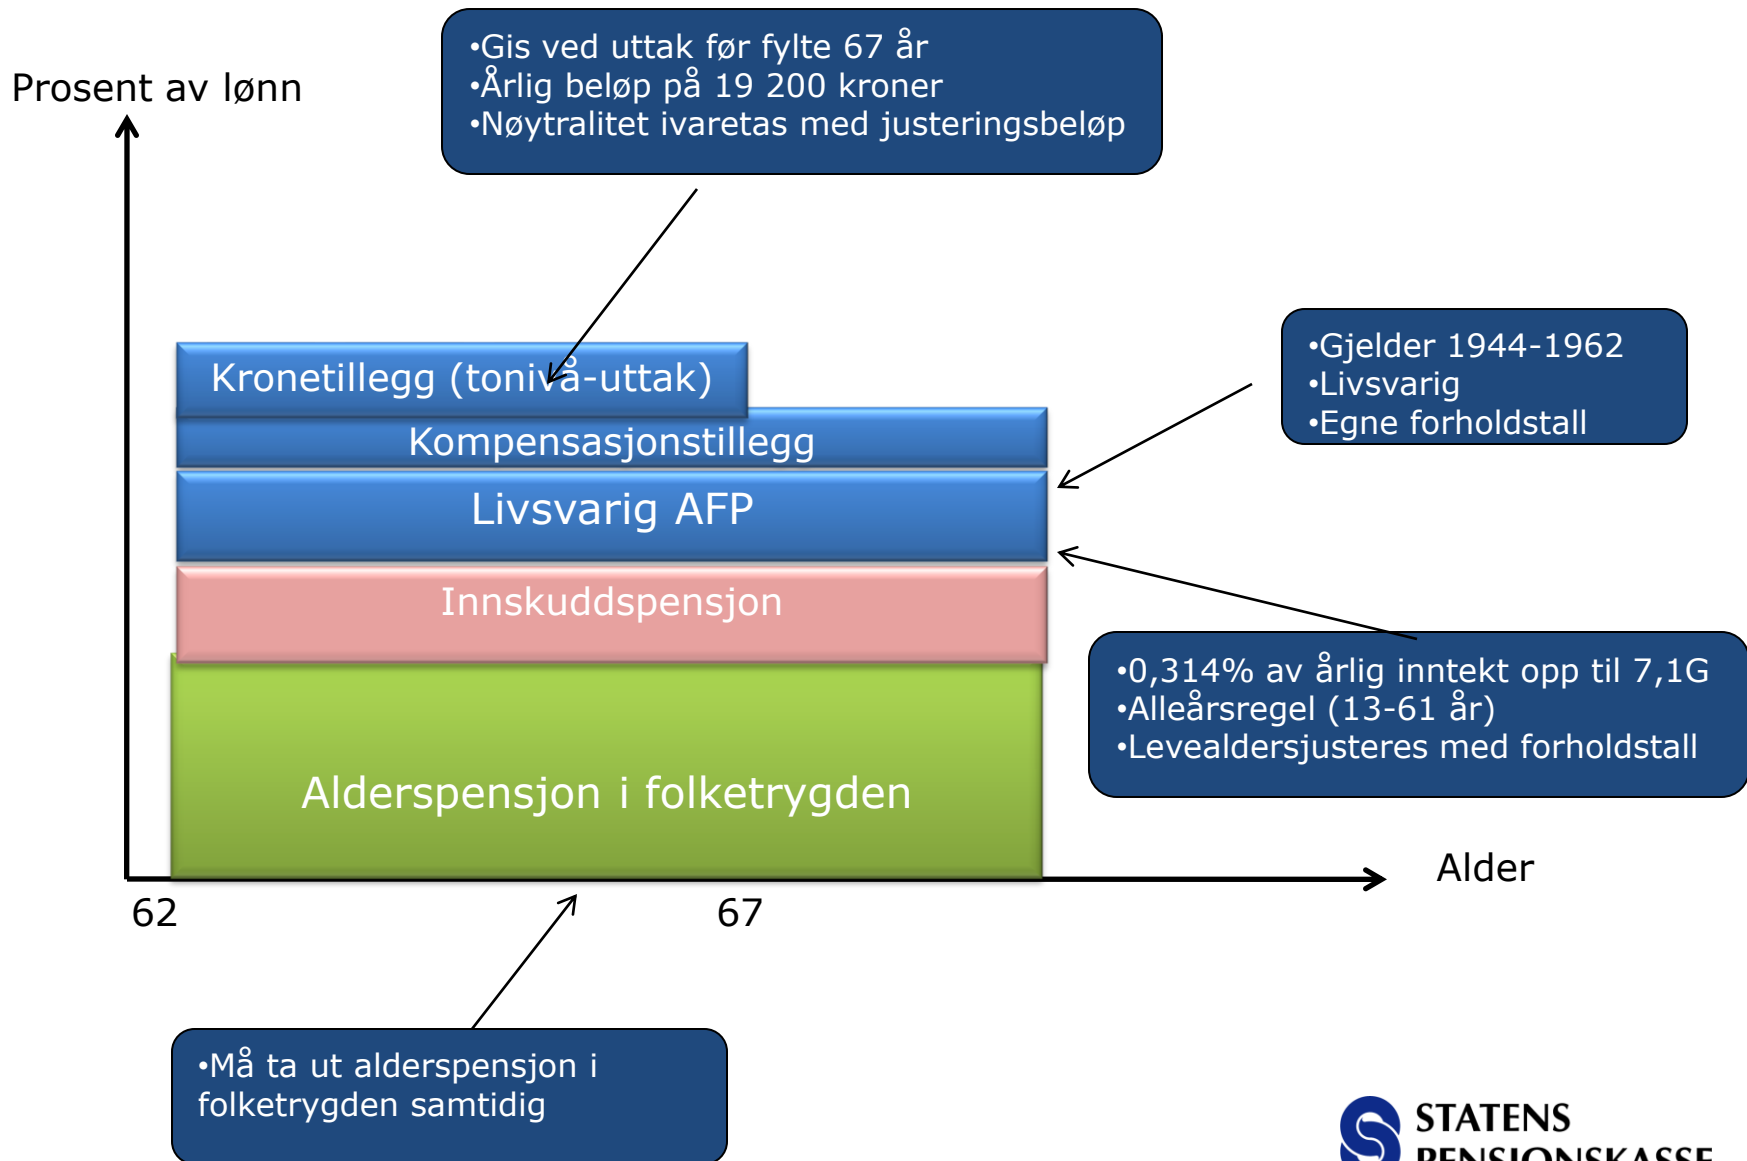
Prosent av lønn

•Gis ved uttak før fylte 67 år
•Årlig beløp på 19 200 kroner
•Nøytralitet ivaretas med justeringsbeløp

Kronetillegg (tonivå-uttak)

Kompensasjonstillegg

Livsvarig AFP

Innskuddspensjon

Alderspensjon i folketrygden

•Gjelder 1944-1962
•Livsvarig
•Egne forholdstall

•0,314% av årlig inntekt opp til 7,1G
•Alleårsregel (13-61 år)
•Levealdersjusteres med forholdstall

Alder

62

67

•Må ta ut alderspensjon i folketrygden samtidig

STATENS
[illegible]